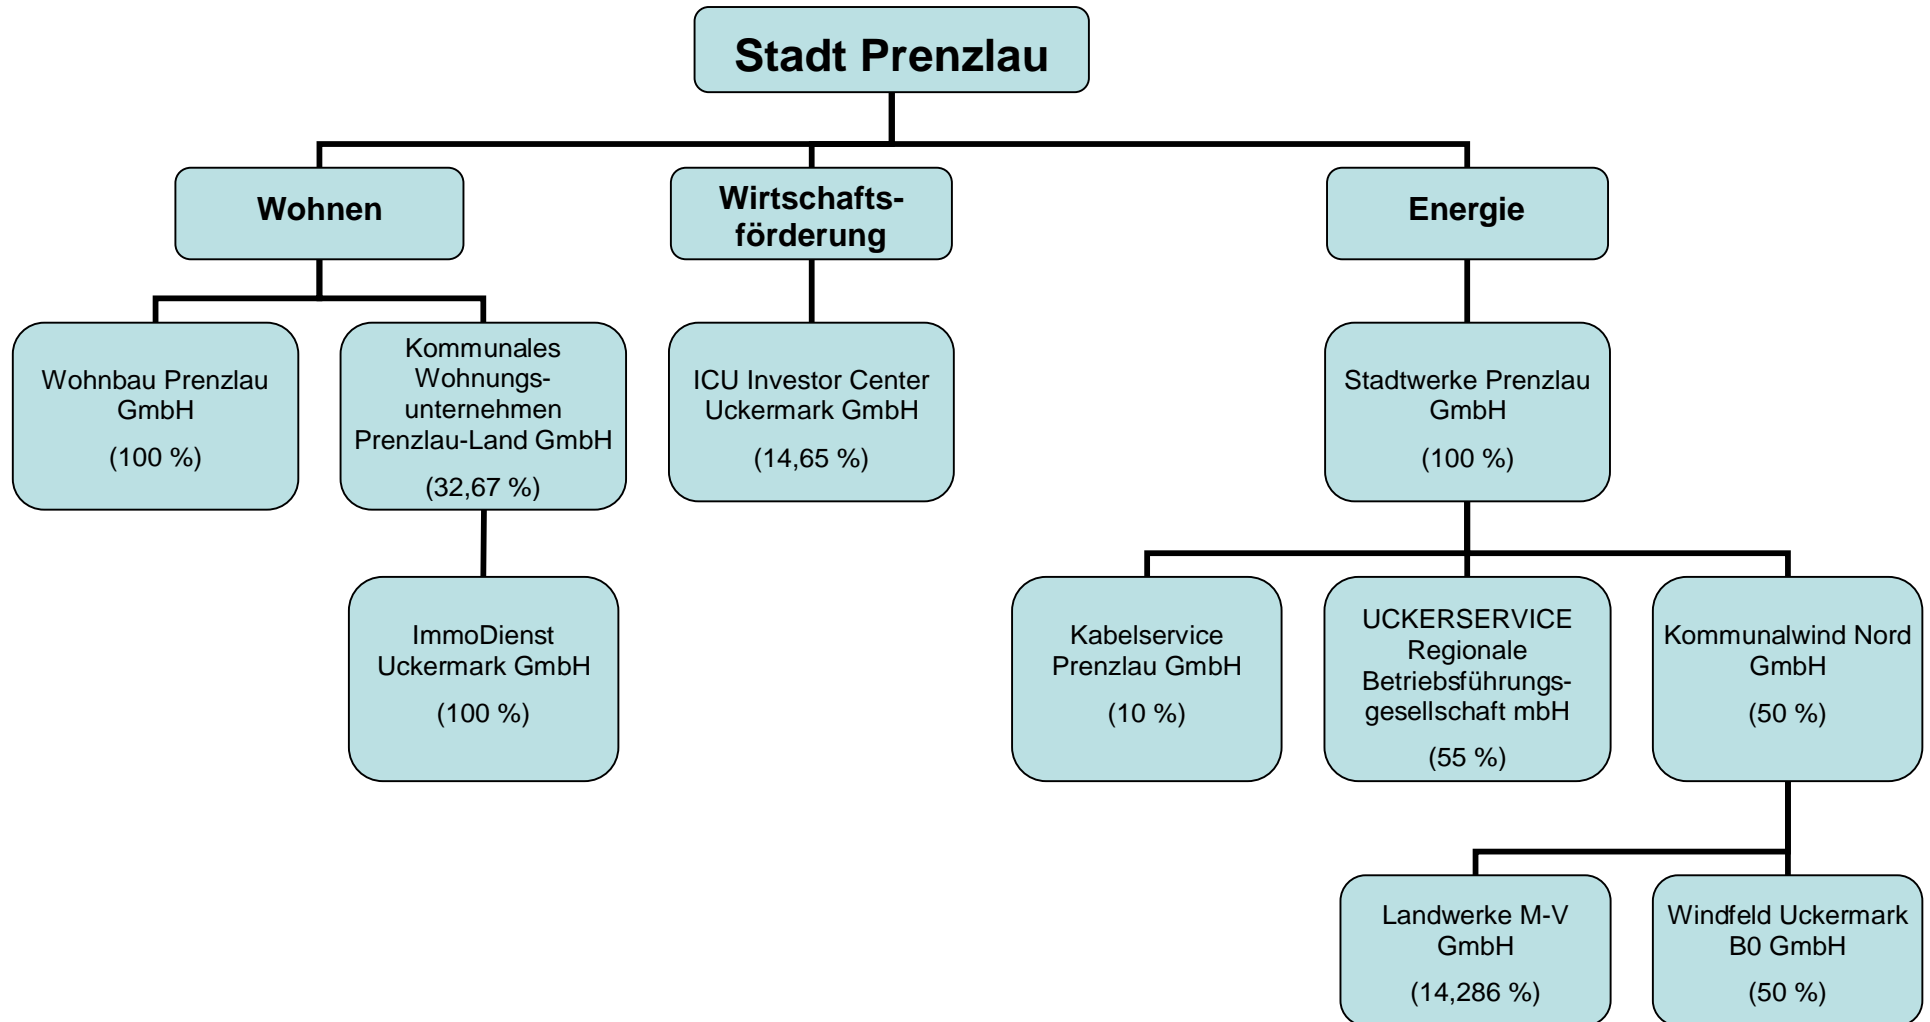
Stadt Prenzlau

Wohnen

Wirtschaftsförderung

Energie

Wohnbau Prenzlau GmbH

(100 %)

Kommunales Wohnungsunternehmen Prenzlau-Land GmbH

(32,67 %)

ImmoDienst Uckermark GmbH

(100 %)

ICU Investor Center Uckermark GmbH

(14,65 %)

Stadtwerke Prenzlau GmbH

(100 %)

Kabelservice Prenzlau GmbH

(10 %)

UCKERSERVICE Regionale Betriebsführungsgesellschaft mbH

(55 %)

Kommunalwind Nord GmbH

(50 %)

Landwerke M-V GmbH

(14,286 %)

Windfeld Uckermark B0 GmbH

(50 %)